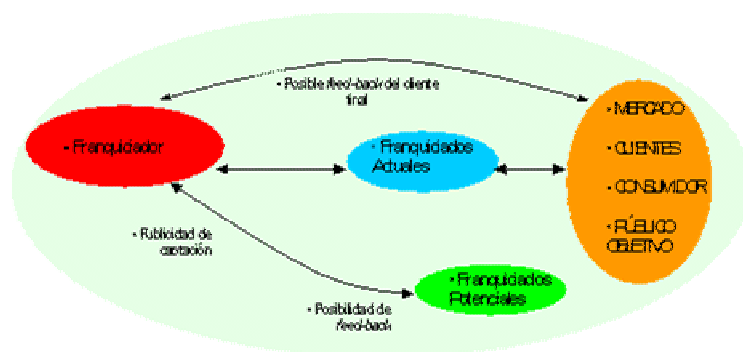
• Posible feed-back del cliente final

• Franquiciador

• Franquiciados Actuales

• MERCADO

• CLIENTES

• CONSUMIDOR

• PÚBLICO OBJETIVO

• Publicidad de captación

• Franquiciados Potenciales

• Posibilidad de feed-back